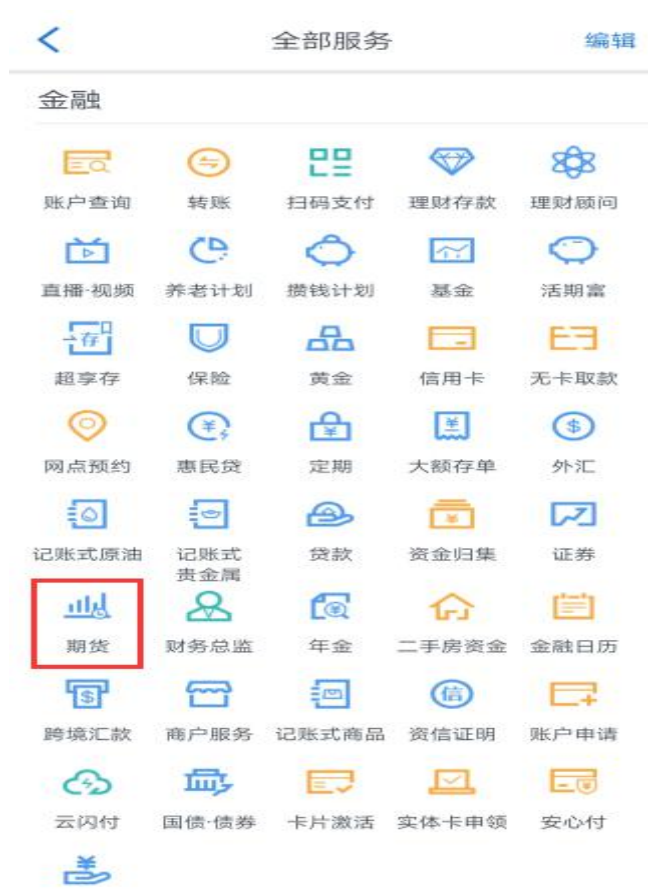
全部服务
编辑

金融

账户查询
转账
扫码支付
理财存款
理财顾问

直播·视频
养老计划
攒钱计划
基金
活期富

存
超享存
保险
黄金
信用卡
无卡取款

网点预约
¥
惠民贷
¥
定期
¥
大额存单
$
外汇

记账式原油
记账式贵金属
贷款
¥
资金归集
证券

期货
财务总监
¥
年金
二手房资金
金融日历

$
跨境汇款
商户服务
记账式商品
信
资信证明
账户申请

云闪付
国债·债券
卡片激活
实体卡申领
安心付

¥